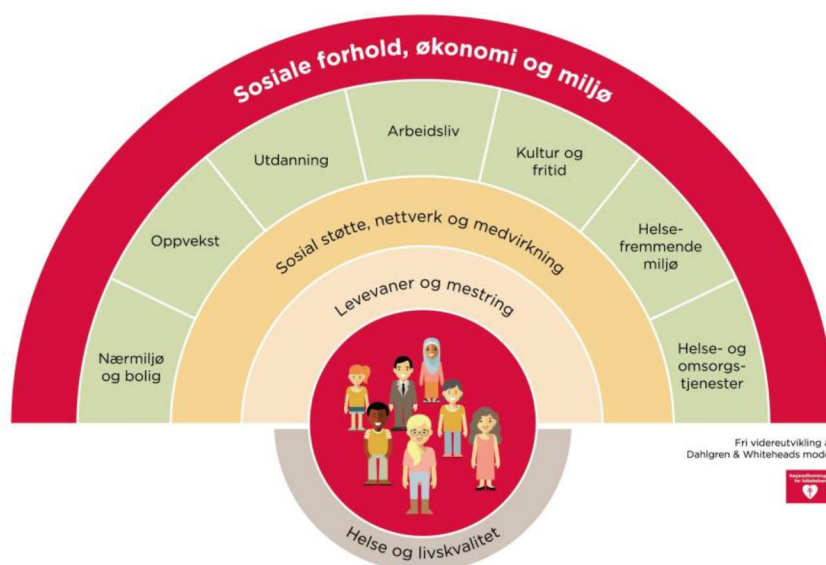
Sosiale forhold, økonomi og miljø

Nærmiljø og bolig

Oppvekst

Utdanning

Arbeidsliv

Kultur og fritid

Helsefremmende miljø

Helse- og omsorgstjenester

Sosial støtte, nettverk og medvirkning

Levevaner og mestring

Helse og livskvalitet

Fri videreutvikling a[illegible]
Dahlgren & Whiteheads mod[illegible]

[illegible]